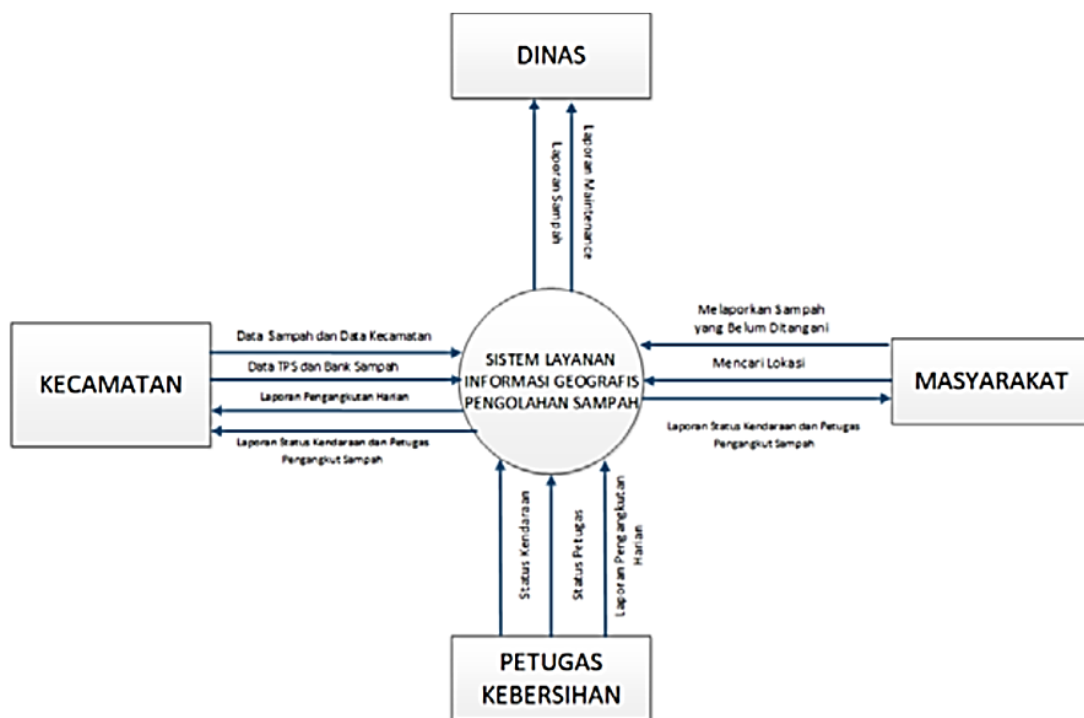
DINAS

Laporan Sampah

Laporan Maintenance

KECAMATAN

Data Sampah dan Data Kecamatan

Data TPS dan Bank Sampah

Laporan Pengangkutan Harian

Laporan Status Kendaraan dan Petugas Pengangkut Sampah

SISTEM LAYANAN INFORMASI GEOGRAFIS PENGOLAHAN SAMPAH

Melaporkan Sampah yang Belum Ditangani

Mencari Lokasi

Laporan Status Kendaraan dan Petugas Pengangkut Sampah

MASYARAKAT

Status Kendaraan

Status Petugas

Laporan Pengangkutan Harian

PETUGAS KEBERSIHAN